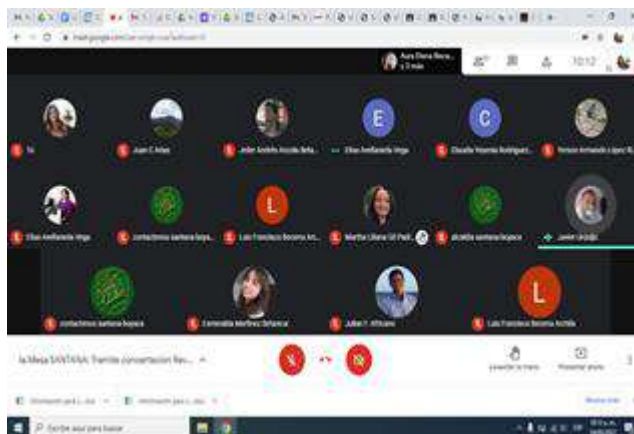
meet.google.com/

Aura Elena Reco... y 3 más

10:12

Tú

Juan C Arias

Jeder Andrés Acosta Beta...

Elias Avellaneda Vega

Claudia Yesenia Rodríguez...

Nelson Armando López R...

Elias Avellaneda Vega

contactenos santana boyaca

Luis Francisco Becerra Ar...

Martha Liliana Gil Pedr...

alcaldia santana boyaca

Javier Urrego

contactenos santana boyaca

Esmeralda Martínez Betancur

Julian F. Africano

Luis Francisco Becerra Archila

la Mesa SANTANA: Tramite concertación Rev...

Levantar la mano

Presentar ahora

Escribe aquí para buscar